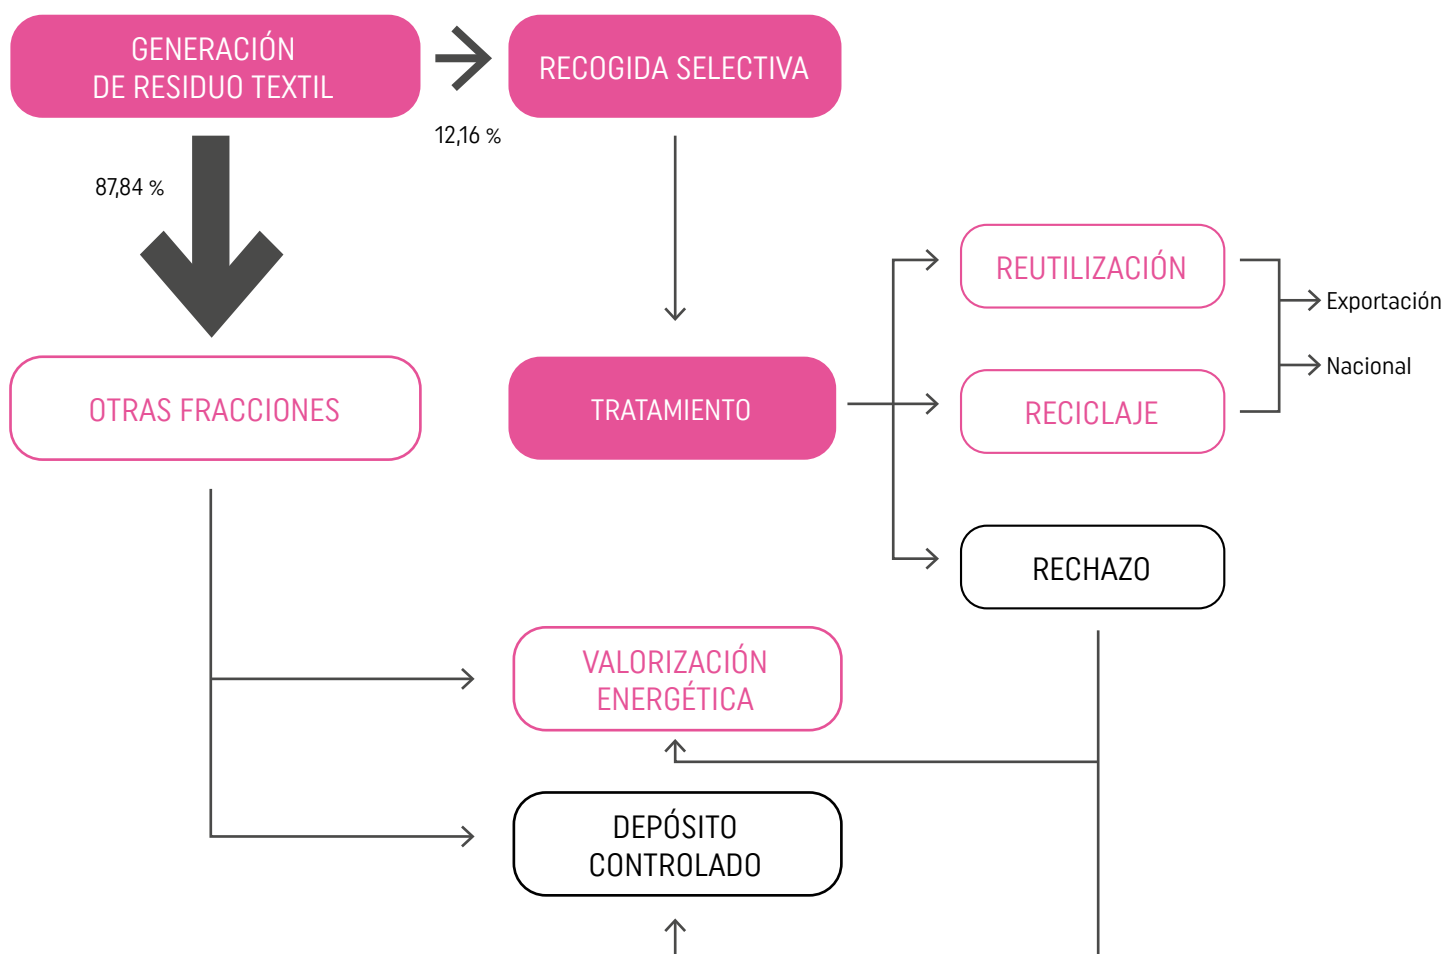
GENERACIÓN
DE RESIDUO TEXTIL

RECOGIDA SELECTIVA

12,16 %

87,84 %

REUTILIZACIÓN

Exportación

Nacional

OTRAS FRACCIONES

TRATAMIENTO

RECICLAJE

RECHAZO

VALORIZACIÓN
ENERGÉTICA

DEPÓSITO
CONTROLADO